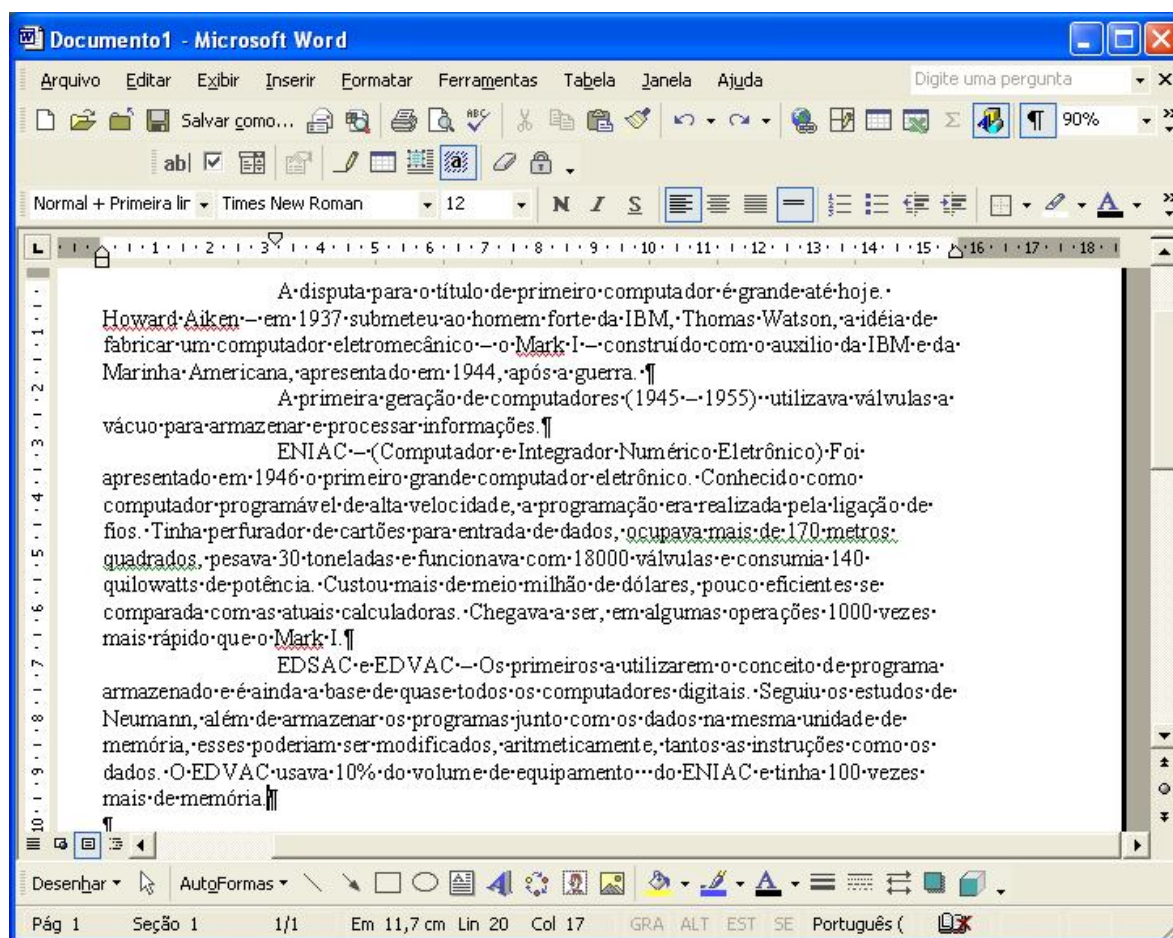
Documento1 - Microsoft Word

Arquivo Editar Exibir Inserir Formatar Ferramentas Tabela Janela Ajuda

Digite uma pergunta

Salvar como...

90%

Normal + Primeira lir Times New Roman 12 N I S

A·disputa·para·o·título·de·primeiro·computador·é·grande·até·hoje.· Howard·Aiken·–·em·1937·submeteu·ao·homem·forte·da·IBM,·Thomas·Watson,·a·idéia·de·fabricar·um·computador·eletromecânico·–·o·Mark·I·–·construído·com·o·auxilio·da·IBM·e·da·Marinha·Americana,·apresentado·em·1944,·após·a·guerra.·¶

A·primeira·geração·de·computadores·(1945·–·1955)··utilizava·válvulas·a·vácuo·para·armazenar·e·processar·informações.¶

ENIAC·–·(Computador·e·Integrador·Numérico·Eletrônico)·Foi·apresentado·em·1946·o·primeiro·grande·computador·eletrônico.·Conhecido·como·computador·programável·de·alta·velocidade,·a·programação·era·realizada·pela·ligação·de·fios.·Tinha·perfurador·de·cartões·para·entrada·de·dados,·ocupava·mais·de·170·metros·quadrados,·pesava·30·toneladas·e·funcionava·com·18000·válvulas·e·consumia·140·quilowatts·de·potência.·Custou·mais·de·meio·milhão·de·dólares,·pouco·eficientes·se·comparada·com·as·atuais·calculadoras.·Chegava·a·ser,·em·algumas·operações·1000·vezes·mais·rápido·que·o·Mark·I.¶

EDSAC·e·EDVAC·–·Os·primeiros·a·utilizarem·o·conceito·de·programa·armazenado·e·é·ainda·a·base·de·quase·todos·os·computadores·digitais.·Seguiu·os·estudos·de·Neumann,·além·de·armazenar·os·programas·junto·com·os·dados·na·mesma·unidade·de·memória,·esses·poderiam·ser·modificados,·aritmeticamente,·tantos·as·instruções·como·os·dados.·O·EDVAC·usava·10%·do·volume·de·equipamento···do·ENIAC·e·tinha·100·vezes·mais·de·memória.¶

¶

Desenhar AutoFormas

Pág 1 Seção 1 1/1 Em 11,7 cm Lin 20 Col 17 GRA ALT EST SE Português (